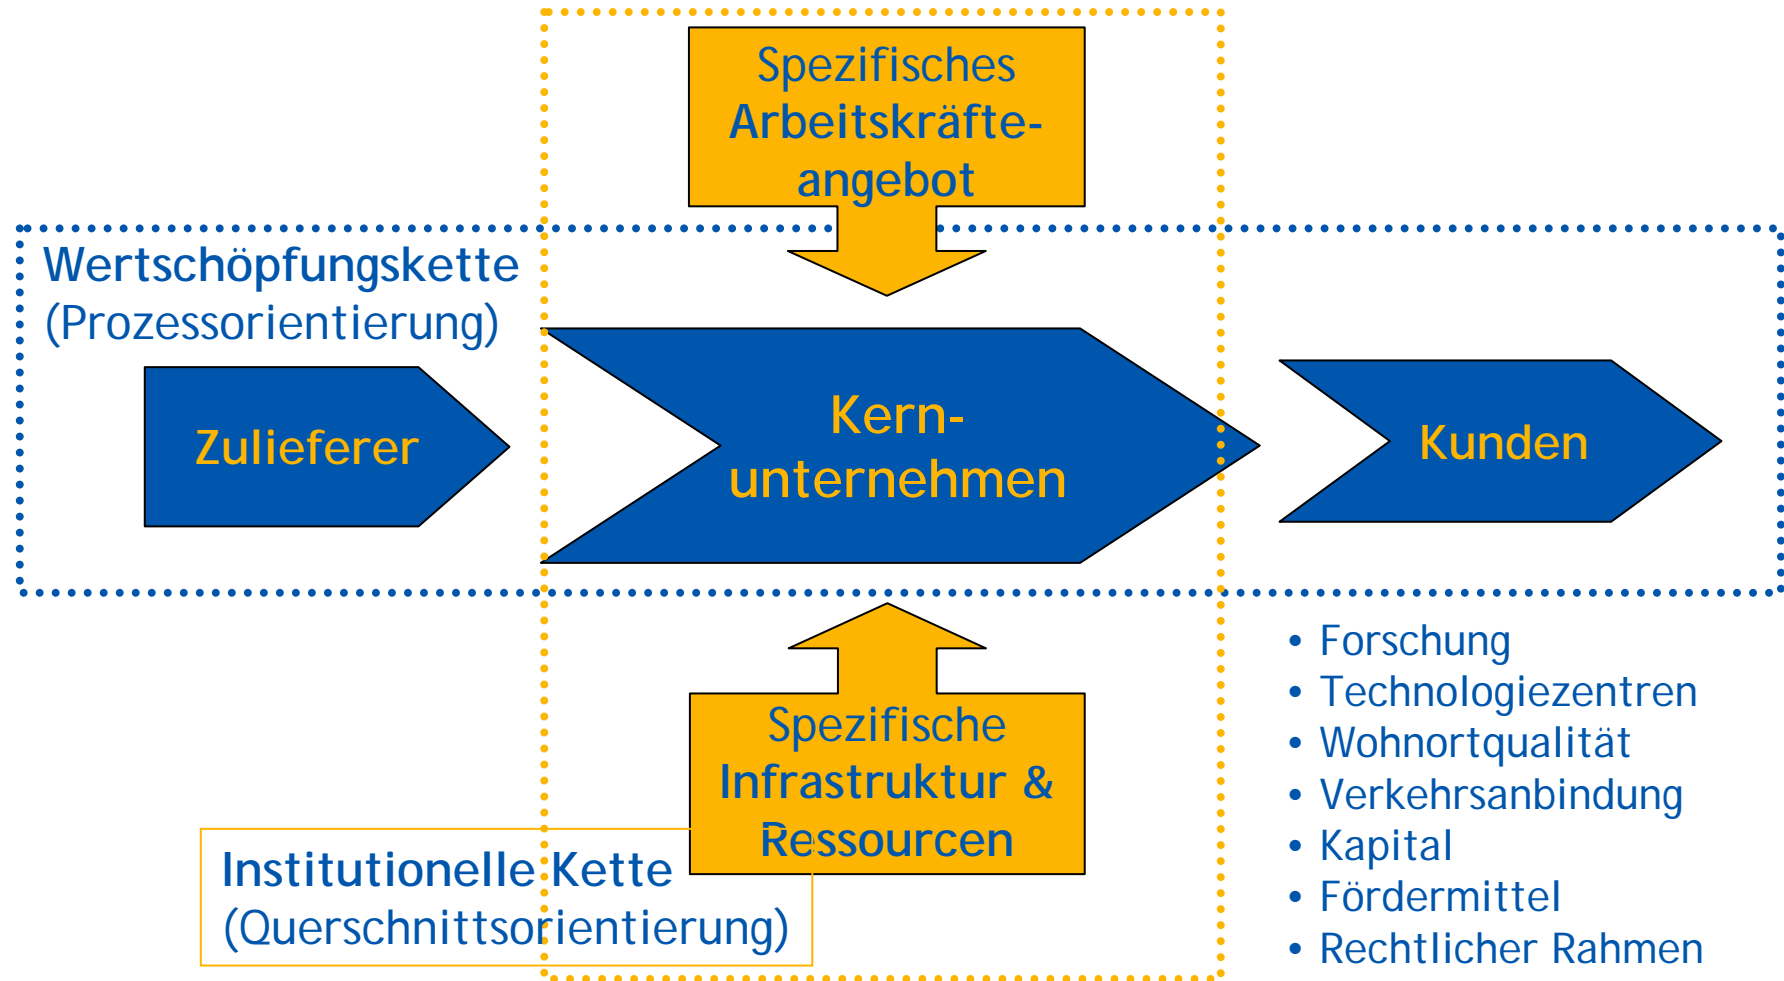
Spezifisches Arbeitskräfteangebot

Wertschöpfungskette
(Prozessorientierung)

Zulieferer

Kern-
unternehmen

Kunden

Spezifische Infrastruktur & Ressourcen

Institutionelle Kette
(Querschnittsorientierung)

• Forschung
• Technologiezentren
• Wohnortqualität
• Verkehrsanbindung
• Kapital
• Fördermittel
• Rechtlicher Rahmen